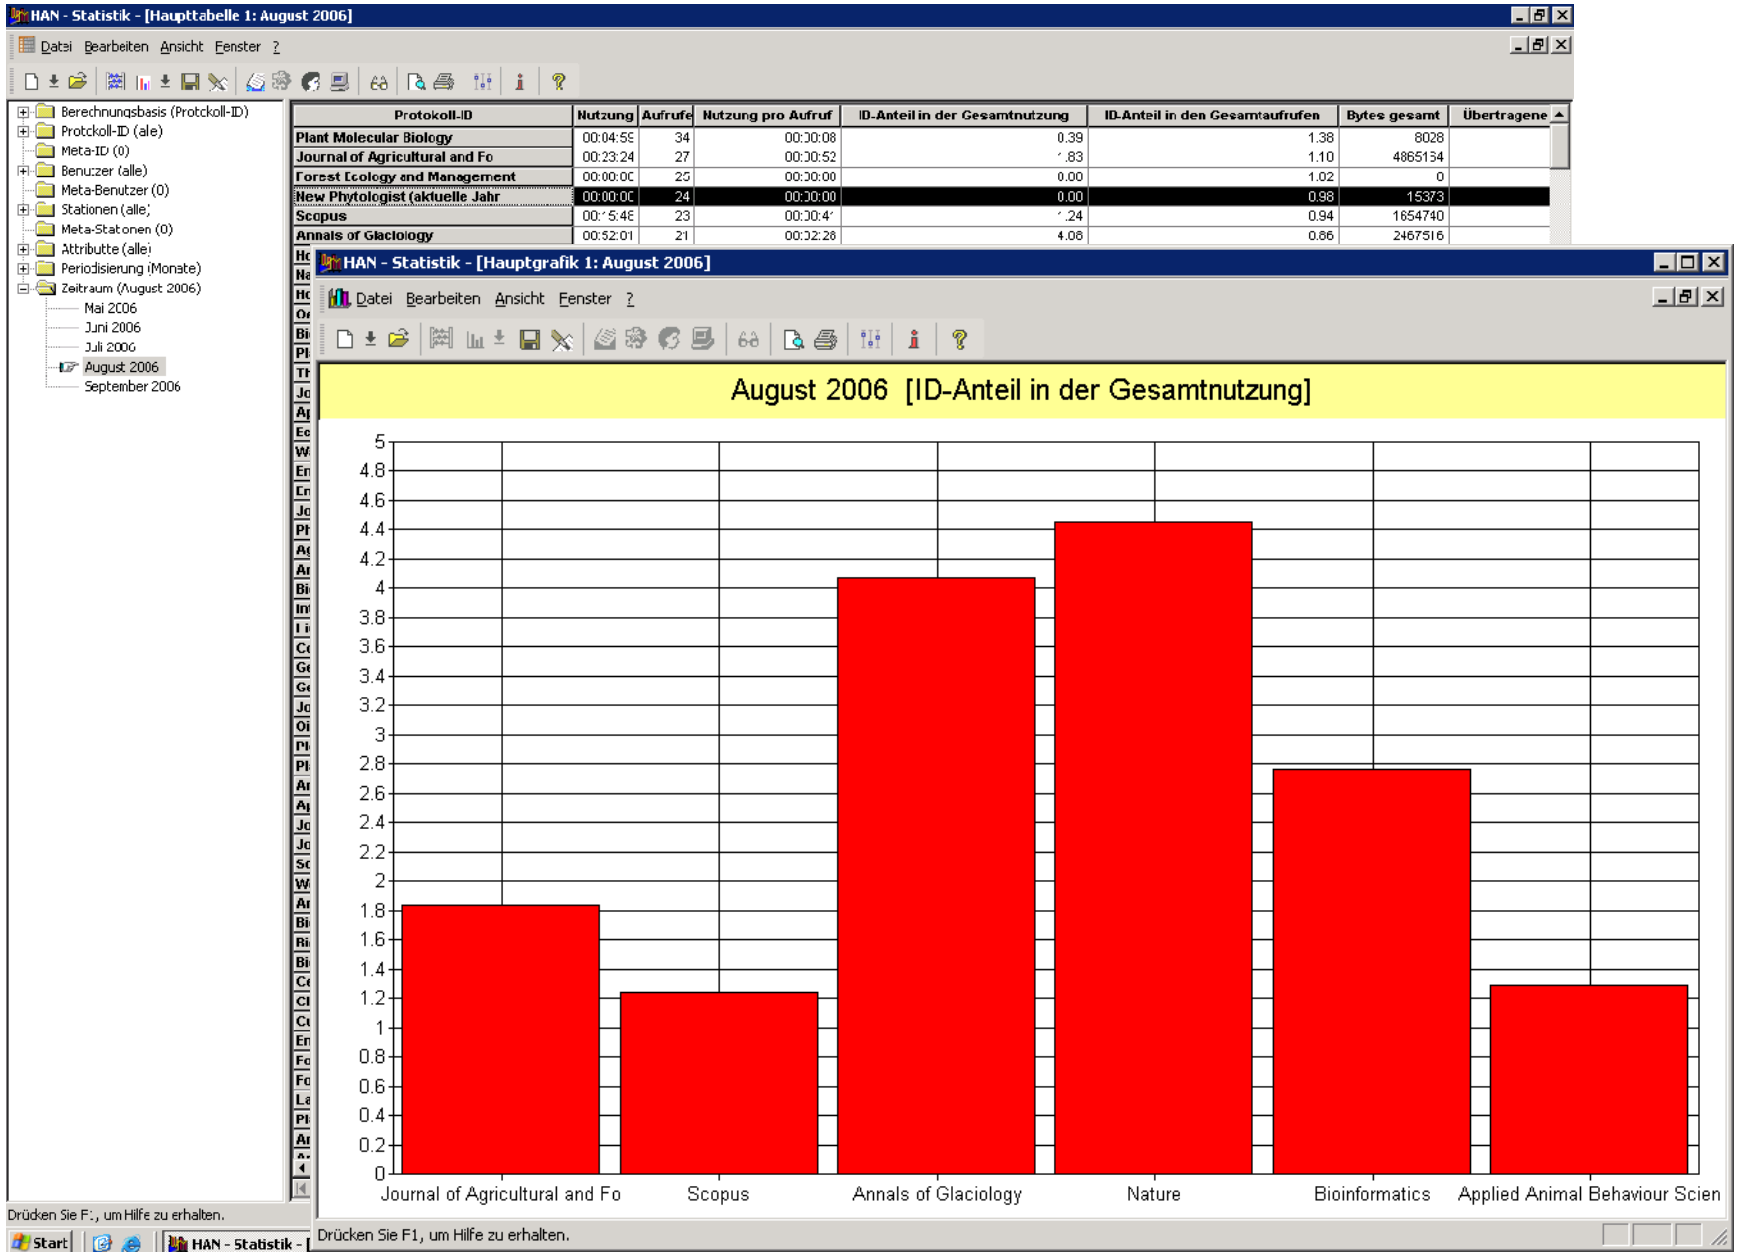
HAN - Statistik - [Haupttabelle 1: August 2006]

Datei Bearbeiten Ansicht Fenster ?

Berechnungsbasis (Protokoll-ID)
Protokoll-ID (alle)
Meta-ID (0)
Benutzer (alle)
Meta-Benutzer (0)
Stationen (alle)
Meta-Stationen (0)
Attribute (alle)
Periodisierung (Monate)
Zeitraum (August 2006)
Mai 2006
Juni 2006
Juli 2006
August 2006
September 2006

| Protokoll-ID | Nutzung | Aufrufe | Nutzung pro Aufruf | ID-Anteil in der Gesamtnutzung | ID-Anteil in den Gesamtaufrufen | Bytes gesamt | Übertragene |
|---|---|---|---|---|---|---|---|
| Plant Molecular Biology | 00:04:59 | 34 | 00:00:08 | 0.39 | 1.38 | 8028 | |
| Journal of Agricultural and Fo | 00:23:24 | 27 | 00:00:52 | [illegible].83 | 1.10 | 4865134 | |
| Forest Ecology and Management | 00:00:00 | 25 | 00:00:00 | 0.00 | 1.02 | 0 | |
| New Phytologist (aktuelle Jahr | 00:00:00 | 24 | 00:00:00 | 0.00 | 0.98 | 15373 | |
| Scopus | 00:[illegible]5:48 | 23 | 00:00:4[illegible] | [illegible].24 | 0.94 | 1654740 | |
| Annals of Glaciology | 00:52:01 | 21 | 00:02:28 | 4.08 | 0.86 | 2467516 | |

HAN - Statistik - [Hauptgrafik 1: August 2006]

Datei Bearbeiten Ansicht Fenster ?

August 2006 [ID-Anteil in der Gesamtnutzung]

5
4.8
4.6
4.4
4.2
4
3.8
3.6
3.4
3.2
3
2.8
2.6
2.4
2.2
2
1.8
1.6
1.4
1.2
1
0.8
0.6
0.4
0.2
0

Journal of Agricultural and Fo
Scopus
Annals of Glaciology
Nature
Bioinformatics
Applied Animal Behaviour Scien

Drücken Sie F1, um Hilfe zu erhalten.

Drücken Sie F1, um Hilfe zu erhalten.

Start
HAN - Statistik - [